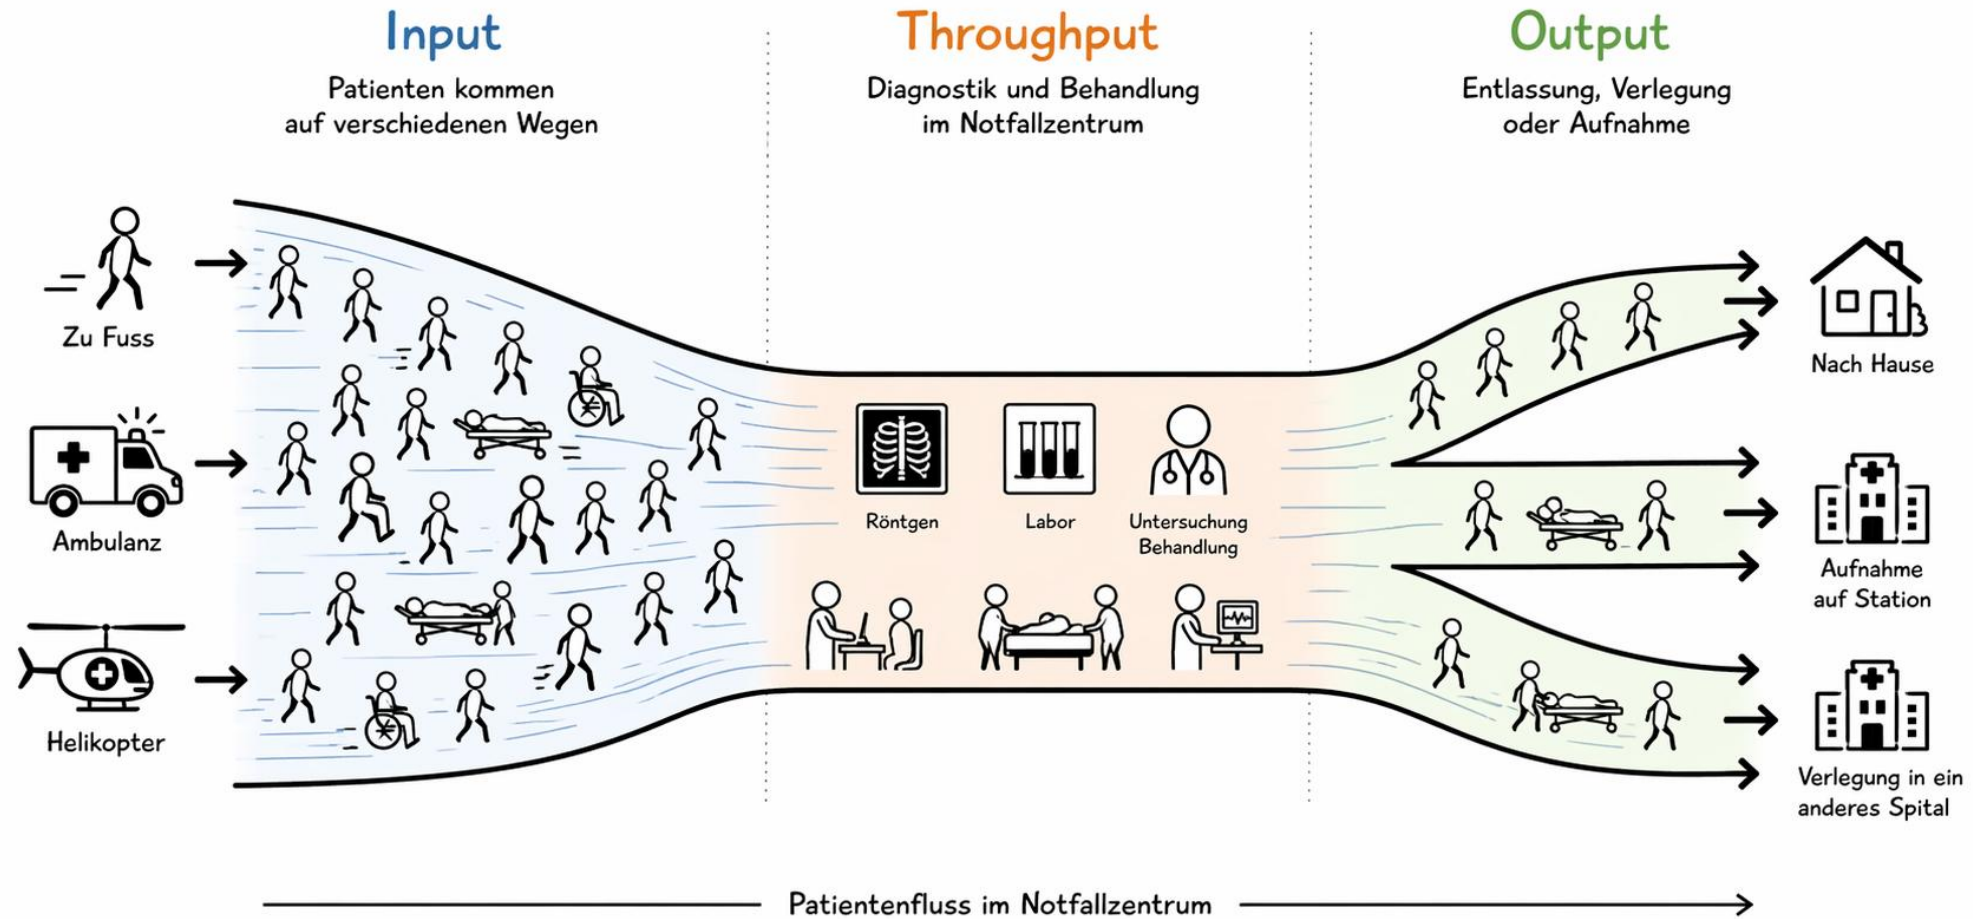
Input
Patienten kommen auf verschiedenen Wegen

Throughput
Diagnostik und Behandlung im Notfallzentrum

Output
Entlassung, Verlegung oder Aufnahme

Zu Fuss

Ambulanz

Helikopter

Röntgen

Labor

Untersuchung Behandlung

Nach Hause

Aufnahme auf Station

Verlegung in ein anderes Spital

Patientenfluss im Notfallzentrum